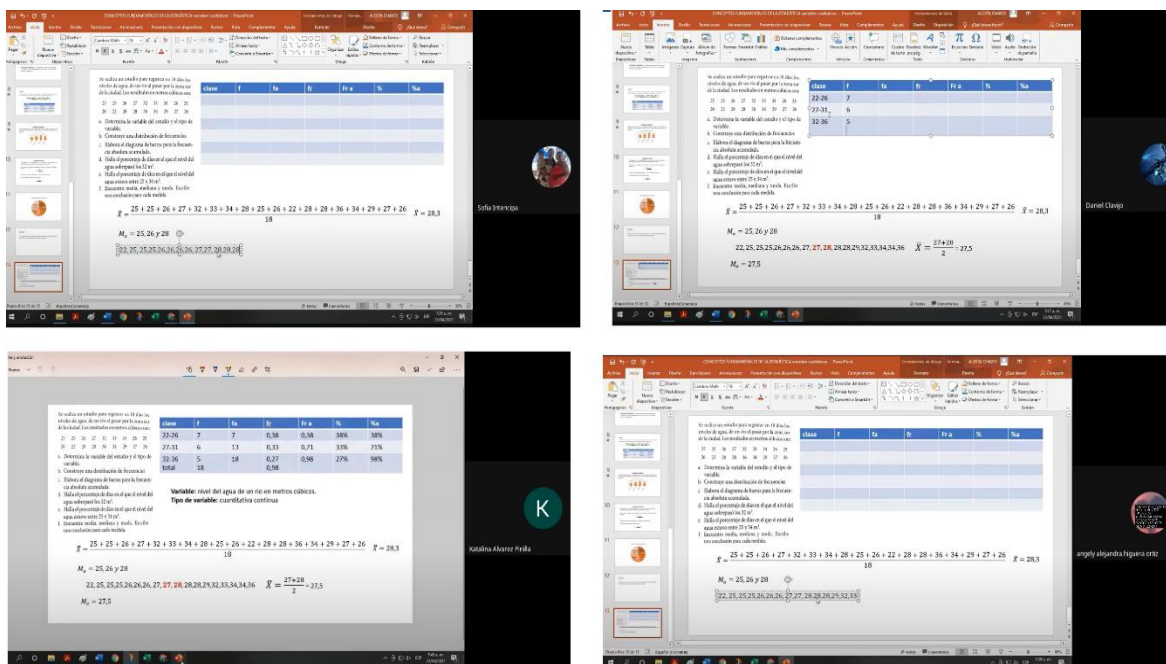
CONCEPTOS FUNDAMENTALES DE LA ESTADÍSTICA variables cualitativas - PowerPoint

Archivo Inicio Insertar Diseño Transiciones Animaciones Presentación con diapositivas Revisar Vista Complementos Ayuda

Se realiza un estudio para registrar en 18 días los niveles de agua, de un río al pasar por la zona sur de la ciudad. Los resultados en metros cúbicos son:

a. Determina la variable del estudio y el tipo de variable.
b. Construye una distribución de frecuencias
c. Elabora el diagrama de barras para la frecuencia absoluta acumulada.
d. Halla el porcentaje de días en el que el nivel del agua sobrepasó los 32 m³.
e. Halla el porcentaje de días en el que el nivel del agua estuvo entre 25 y 34 m³.
f. Encuentra media, mediana y moda. Escribe una conclusión para cada medida.

| clase | f | fa | fr | Fr a | % | %a |
|---|---|---|---|---|---|---|
| | | | | | | |

$\bar{X} = \frac{25+25+26+27+32+33+34+28+25+26+22+28+28+36+34+29+27+26}{18}$ $\bar{X} = 28,3$

$M_o = 25, 26 \ y \ 28$

22, 25, 25,25,26,26,26,26, 27,27, 28,28,28

Sofia Intencipa

| clase | f | fa | fr | Fr a | % | %a |
|---|---|---|---|---|---|---|
| 22-26 | 7 | | | | | |
| 27-31 | 6 | | | | | |
| 32-36 | 5 | | | | | |

$\bar{X} = \frac{25+25+26+27+32+33+34+28+25+26+22+28+28+36+34+29+27+26}{18}$ $\bar{X} = 28,3$

$M_o = 25, 26 \ y \ 28$

22, 25,25,25,26,26,26,26, 27, 27, 28, 28,28,29,32,33,34,34,36 $\tilde{X} = \frac{27+28}{2} = 27,5$

$M_e = 27,5$

Daniel Clavijo

| clase | f | fa | fr | Fr a | % | %a |
|---|---|---|---|---|---|---|
| 22-26 | 7 | 7 | 0,38 | 0,38 | 38% | 38% |
| 27-31 | 6 | 13 | 0,33 | 0,71 | 33% | 71% |
| 32-36 | 5 | 18 | 0,27 | 0,98 | 27% | 98% |
| total | 18 | | 0,98 | | | |

Variable: nivel del agua de un río en metros cúbicos.
Tipo de variable: cuantitativa continua

$\bar{X} = \frac{25+25+26+27+32+33+34+28+25+26+22+28+28+36+34+29+27+26}{18}$ $\bar{X} = 28,3$

$M_o = 25, 26 \ y \ 28$

22, 25,25,25,26,26,26,26, 27, 27, 28, 28,28,29,32,33,34,34,36 $\tilde{X} = \frac{27+28}{2} = 27,5$

$M_e = 27,5$

K

Katalina Alvarez Pinilla

| clase | f | fa | fr | Fr a | % | %a |
|---|---|---|---|---|---|---|
| | | | | | | |

$\bar{X} = \frac{25+25+26+27+32+33+34+28+25+26+22+28+28+36+34+29+27+26}{18}$ $\bar{X} = 28,3$

$M_o = 25, 26 \ y \ 28$

22, 25, 25,25,26,26,26, 27,27, 28,28,28,29,32,33

angely alejandra higuera ortiz